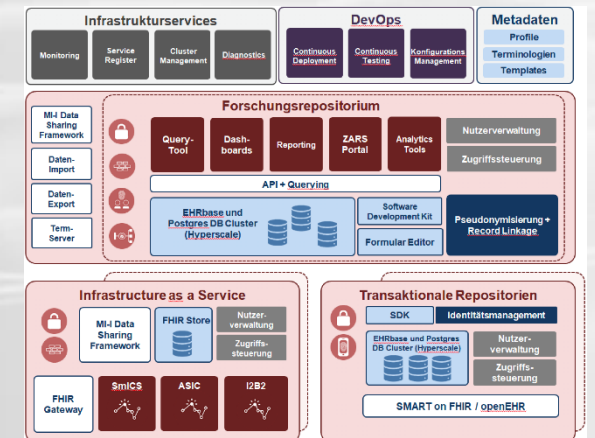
Infrastrukturservices

Monitoring

Service Register

Cluster Management

Diagnostics

DevOps

Continuous Deployment

Continuous Testing

Konfigurations Management

Metadaten

Profile

Terminologien

Templates

Forschungsrepositorium

MI-I Data Sharing Framework

Daten-Import

Daten-Export

Term-Server

Query-Tool

Dash-boards

Reporting

ZARS Portal

Analytics Tools

Nutzerverwaltung

Zugriffssteuerung

API + Querying

EHRbase und Postgres DB Cluster (Hyperscale)

Software Development Kit

Formular Editor

Pseudonymisierung + Record Linkage

Infrastructure as a Service

MI-I Data Sharing Framework

FHIR Store

Nutzer-verwaltung

Zugriffs-steuerung

FHIR Gateway

SmICS

ASIC

I2B2

Transaktionale Repositorien

SDK

Identitätsmanagement

EHRbase und Postgres DB Cluster (Hyperscale)

Nutzer-verwaltung

Zugriffs-steuerung

SMART on FHIR / openEHR